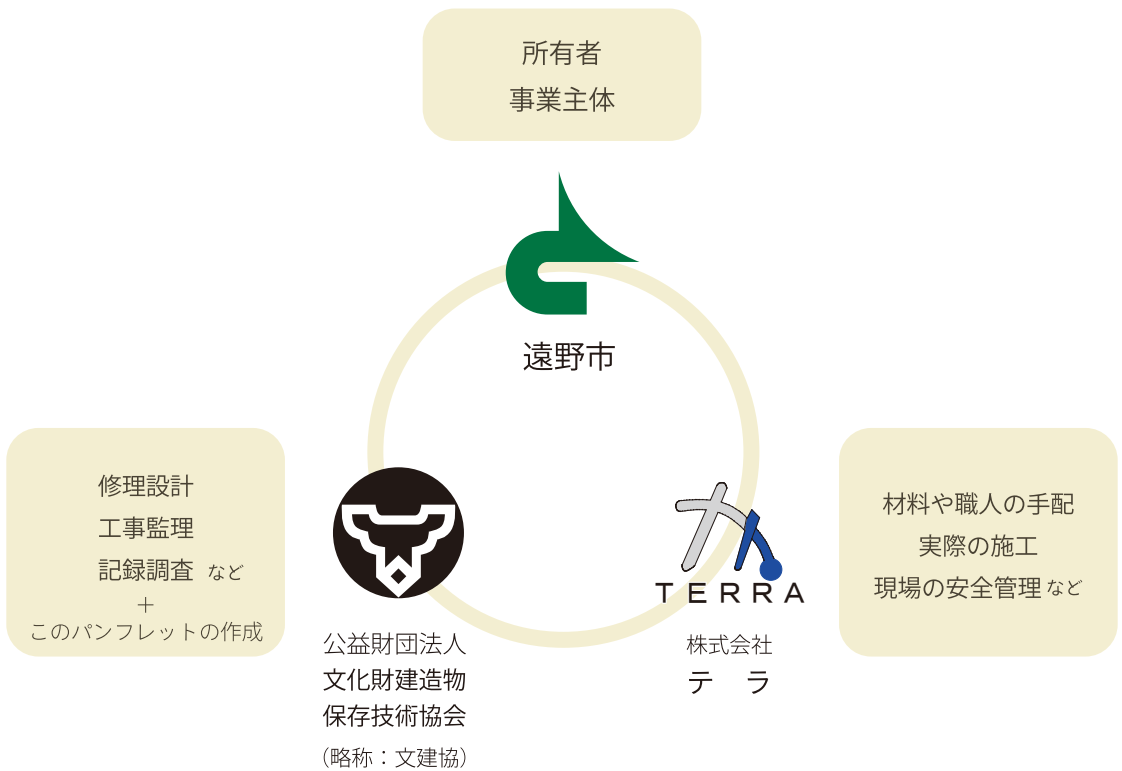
所有者
事業主体

遠野市

修理設計
工事監理
記録調査 など
＋
このパンフレットの作成

公益財団法人
文化財建造物
保存技術協会
（略称：文建協）

TERRA

株式会社
テ ラ

材料や職人の手配
実際の施工
現場の安全管理 など